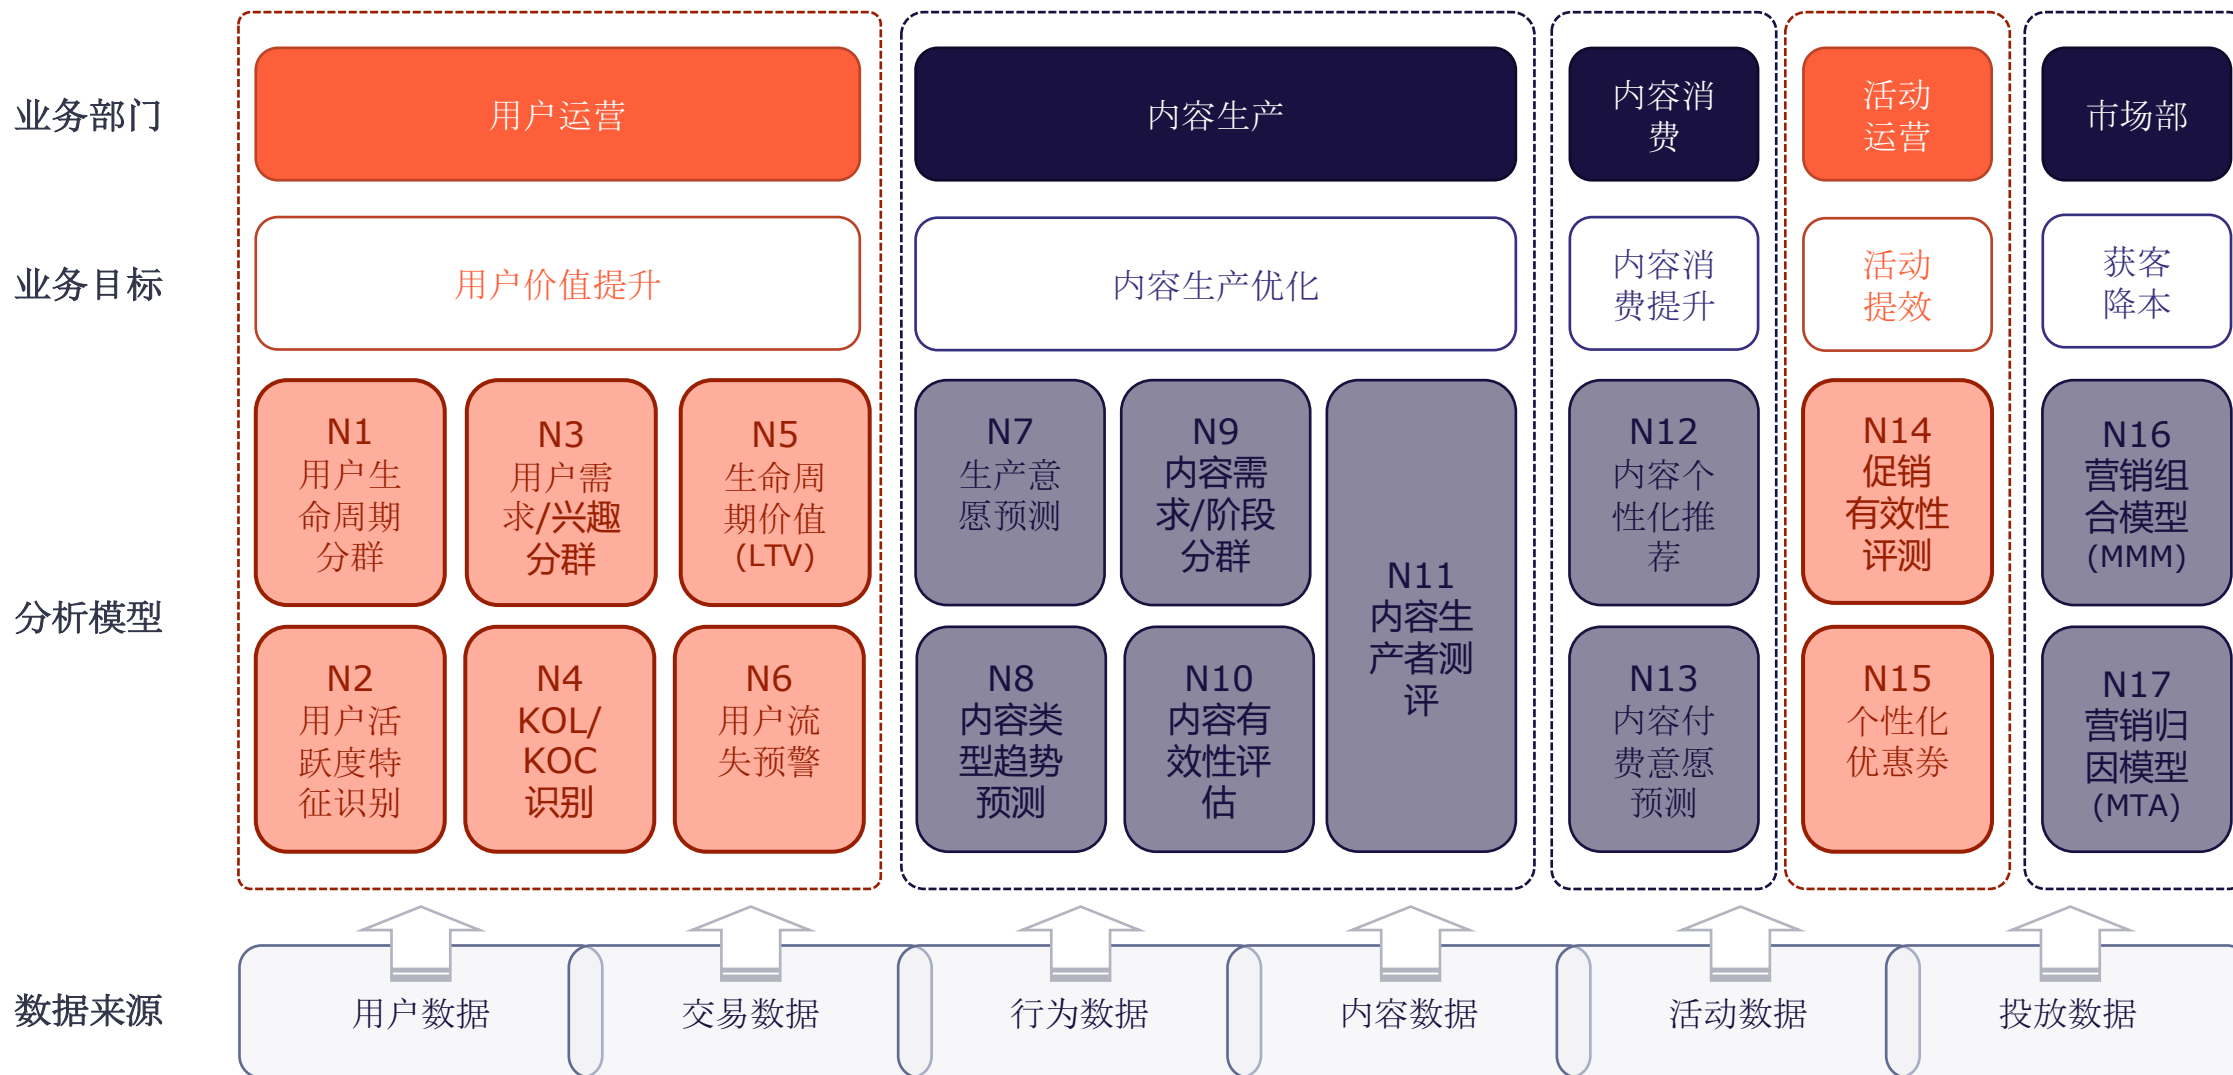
业务部门

用户运营

内容生产

内容消费

活动运营

市场部

业务目标

用户价值提升

内容生产优化

内容消费提升

活动提效

获客降本

分析模型

N1 用户生命周期分群

N3 用户需求/兴趣分群

N5 生命周期价值(LTV)

N7 生产意愿预测

N9 内容需求/阶段分群

N11 内容生产者测评

N12 内容个性化推荐

N14 促销有效性评测

N16 营销组合模型(MMM)

N2 用户活跃度特征识别

N4 KOL/KOC识别

N6 用户流失预警

N8 内容类型趋势预测

N10 内容有效性评估

N13 内容付费意愿预测

N15 个性化优惠券

N17 营销归因模型(MTA)

数据来源

用户数据

交易数据

行为数据

内容数据

活动数据

投放数据